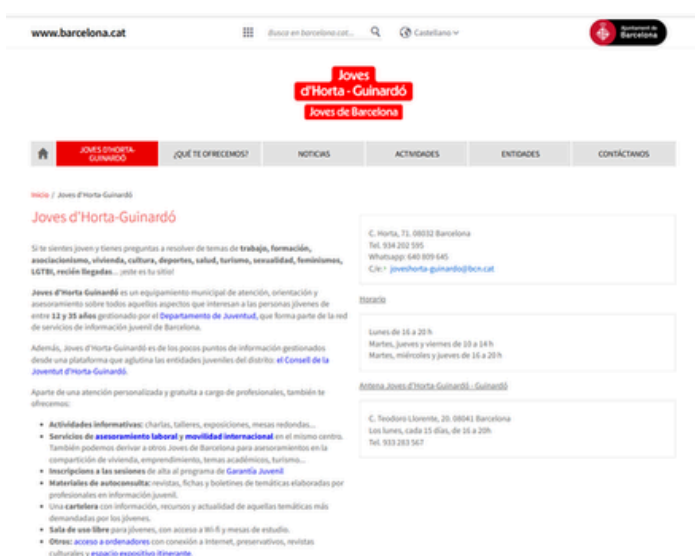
www.barcelona.cat

Busca en barcelona.cat...

Castellano

Ajuntament de Barcelona

Joves d'Horta - Guinardó
Joves de Barcelona

JOVES D'HORTA-GUINARDÓ | ¿QUÉ TE OFRECEMOS? | NOTICIAS | ACTIVIDADES | ENTIDADES | CONTÁCTANOS

Inicio / Joves d'Horta-Guinardó

Joves d'Horta-Guinardó

Si te sientes joven y tienes preguntas a resolver de temas de trabajo, formación, asociacionismo, vivienda, cultura, deportes, salud, turismo, sexualidad, feminismos, LGTBI, recién llegadas... ¡este es tu sitio!

Joves d'Horta Guinardó es un equipamiento municipal de atención, orientación y asesoramiento sobre todos aquellos aspectos que interesan a las personas jóvenes de entre 12 y 35 años gestionado por el Departamento de Juventud, que forma parte de la red de servicios de información juvenil de Barcelona.

Además, Joves d'Horta-Guinardó es de los pocos puntos de información gestionados desde una plataforma que aglutina las entidades juveniles del distrito: el Consell de la Joventut d'Horta-Guinardó.

Aparte de una atención personalizada y gratuita a cargo de profesionales, también te ofrecemos:

- Actividades informativas: charlas, talleres, exposiciones, mesas redondas...
- Servicios de asesoramiento laboral y movilidad internacional en el mismo centro. También podemos derivar a otros Joves de Barcelona para asesoramientos en la compartición de vivienda, emprendimiento, temas académicos, turismo...
- Inscripciones a las sesiones de alta al programa de Garantía Juvenil
- Materiales de autoconsulta: revistas, fichas y boletines de temáticas elaboradas por profesionales en información juvenil.
- Una cartelera con información, recursos y actualidad de aquellas temáticas más demandadas por los jóvenes.
- Sala de uso libre para jóvenes, con acceso a Wi-fi y mesas de estudio.
- Otros: acceso a ordenadores con conexión a Internet, preservativos, revistas culturales y espacio expositivo itinerante.

C. Horta, 71. 08032 Barcelona
Tel. 934 202 595
Whatsapp: 640 809 645
C/e: joveshorta-guinardo@bcn.cat

Horario

Lunes de 16 a 20 h
Martes, jueves y viernes de 10 a 14 h
Martes, miércoles y jueves de 16 a 20 h

Antena Joves d'Horta-Guinardó - Guinardó

C. Teodoro Llorente, 20. 08041 Barcelona
Los lunes, cada 15 días, de 16 a 20h
Tel. 933 283 567